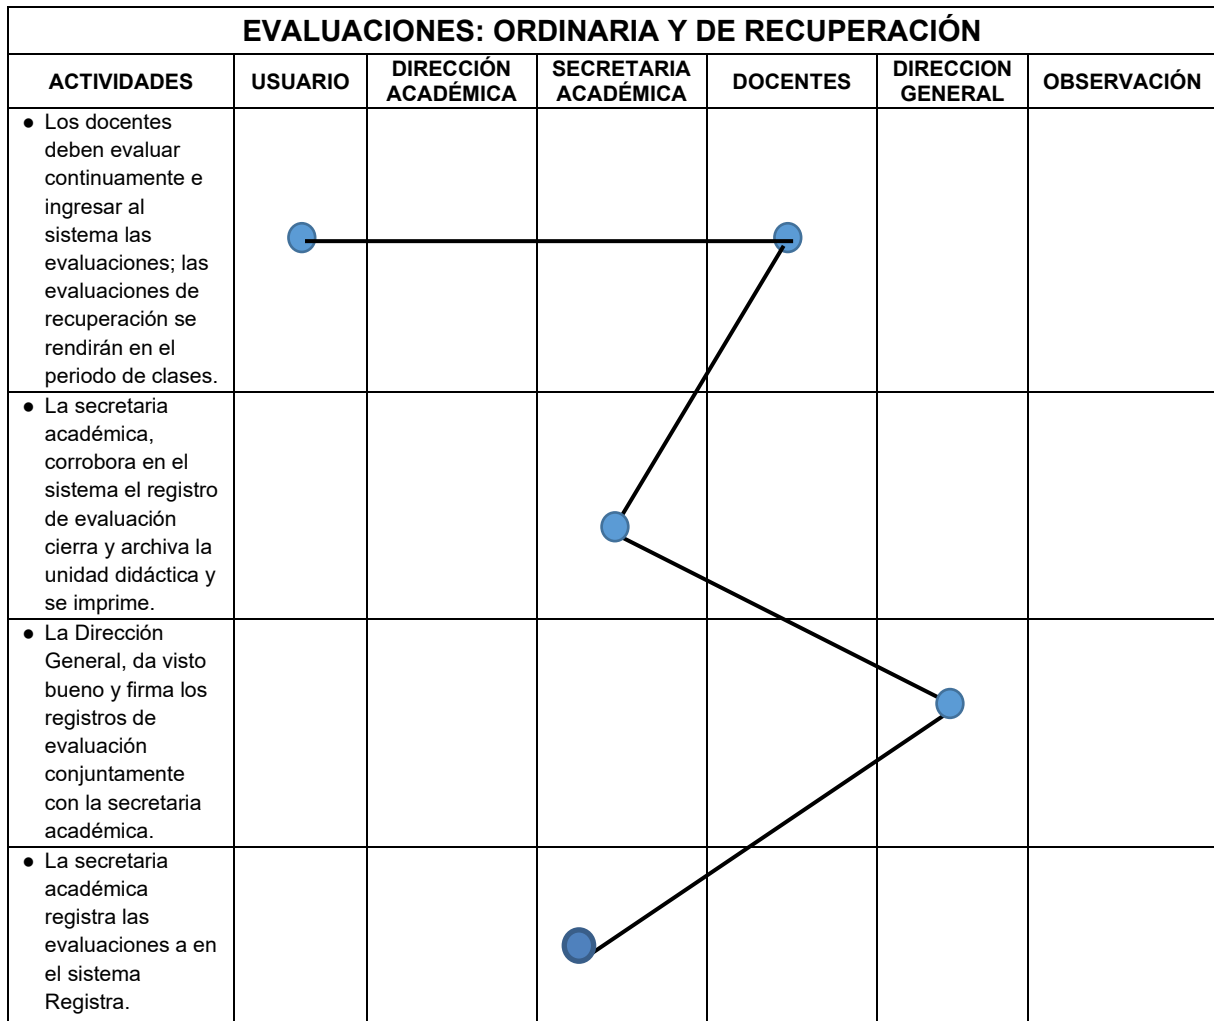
EVALUACIONES: ORDINARIA Y DE RECUPERACIÓN

| ACTIVIDADES | USUARIO | DIRECCIÓN ACADÉMICA | SECRETARIA ACADÉMICA | DOCENTES | DIRECCION GENERAL | OBSERVACIÓN |
|---|---|---|---|---|---|---|
| • Los docentes deben evaluar continuamente e ingresar al sistema las evaluaciones; las evaluaciones de recuperación se rendirán en el periodo de clases. | | | | | | |
| • La secretaria académica, corrobora en el sistema el registro de evaluación cierra y archiva la unidad didáctica y se imprime. | | | | | | |
| • La Dirección General, da visto bueno y firma los registros de evaluación conjuntamente con la secretaria académica. | | | | | | |
| • La secretaria académica registra las evaluaciones a en el sistema Registra. | | | | | | |